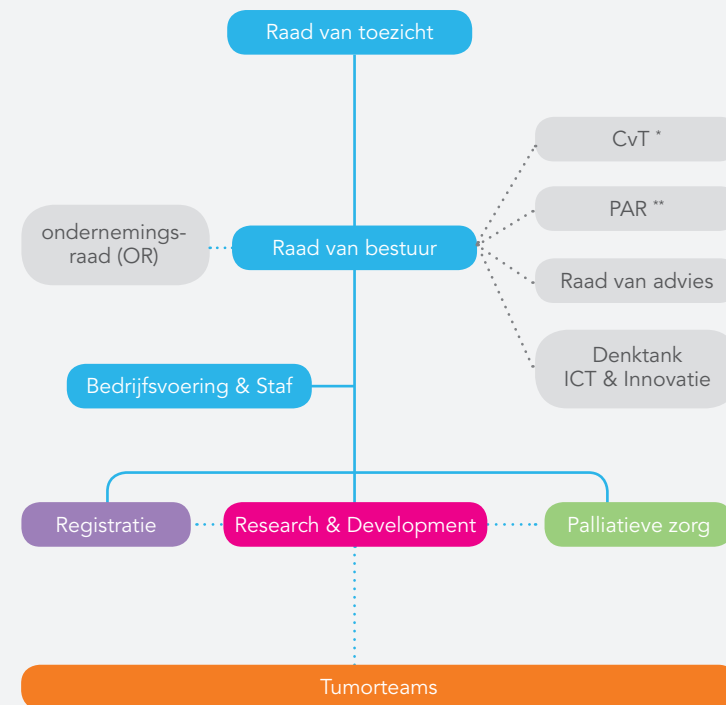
Raad van toezicht

CvT *

PAR **

ondernemingsraad (OR)

Raad van bestuur

Raad van advies

Denktank ICT & Innovatie

Bedrijfsvoering & Staf

Registratie

Research & Development

Palliatieve zorg

Tumorteams